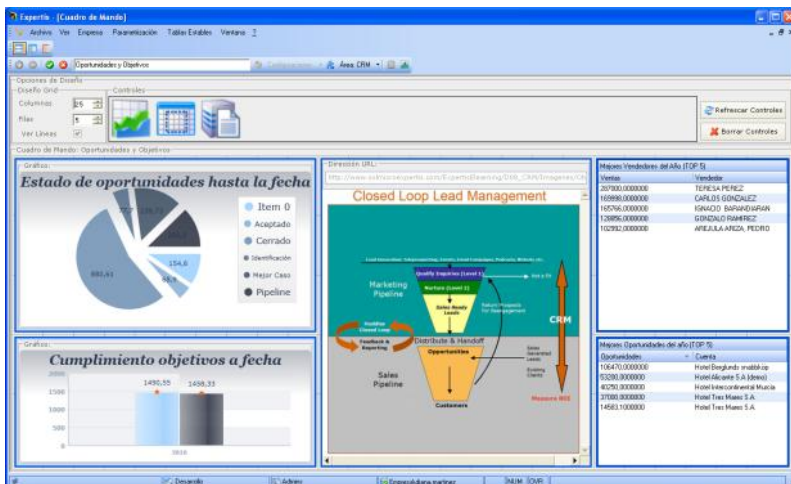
Expertis - [Cuadro de Mando]

Archivo Ver Empresa Parametrización Tablas Estables Ventana ?

Oportunidades y Objetivos

Área CRM

Opciones de Diseño

Diseño Grid

Columnas 25

Filas 5

Ver Lineas

Controles

Refrescar Controles

Borrar Controles

Cuadro de Mando: Oportunidades y Objetivos

Gráficos

Estado de oportunidades hasta la fecha

Item 0

Aceptado

Cerrado

Identificación

Mejor Caso

Pipeline

154,6

883,61

Dirección URL

http://www.solrtionsexperto.com/ExpertoElearning/DOS_CRM/Imagenes/Ci

Closed Loop Lead Management

Marketing Pipeline

Quality Inquiries (Level 1)

Nurture (Level 2)

Sales Ready Leads

Distribute & Handoff

Opportunities

Customers

Sales Pipeline

CRM

Feedback & Reporting

Measure ROI

Mejores Vendedores del Año (TOP 5)

| Ventas | Vendedor |
|---|---|
| 287000,0000000 | TERESA PEREZ |
| 169990,0000000 | CARLOS GONZALEZ |
| 165766,0000000 | IGNACIO BARANDIARAN |
| 128856,0000000 | GONZALO RAMIREZ |
| 102992,0000000 | ARBIJULA ARIZA, PEDRO |

Gráficos

Cumplimiento objetivos a fecha

1490,55

1458,33

2000

1500

1000

500

0

2010

Mejores Oportunidades del año (TOP 5)

| Oportunidades | Cuenta |
|---|---|
| 106470,0000000 | Hotel Berglunds snabbköp |
| 53280,0000000 | Hotel Alicante S.A (demo) |
| 40250,0000000 | Hotel Intercontinental Murcia |
| 37000,0000000 | Hotel Tres Mares S.A |
| 14583,1000000 | Hotel Tres Mares S.A |

Desarrollo

Admin

Empresa:fabiana.martinez

NUM OVR